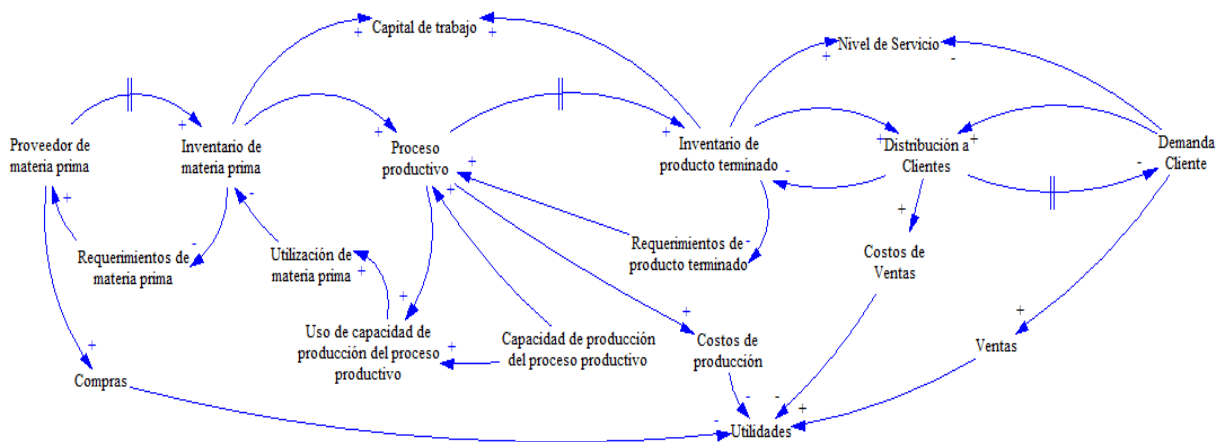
Capital de trabajo
+
+
Nivel de Servicio
+
-
Proveedor de materia prima
+
Inventario de materia prima
+
Proceso productivo
+
Inventario de producto terminado
+
Distribución a Clientes
+
Demanda Cliente
-
+
-
-
+
Requerimientos de materia prima
-
Utilización de materia prima
+
Requerimientos de producto terminado
-
+
Costos de Ventas
+
+
Uso de capacidad de producción del proceso productivo
+
Capacidad de producción del proceso productivo
+
Costos de producción
+
Ventas
Compras
-
-
+
+
Utilidades